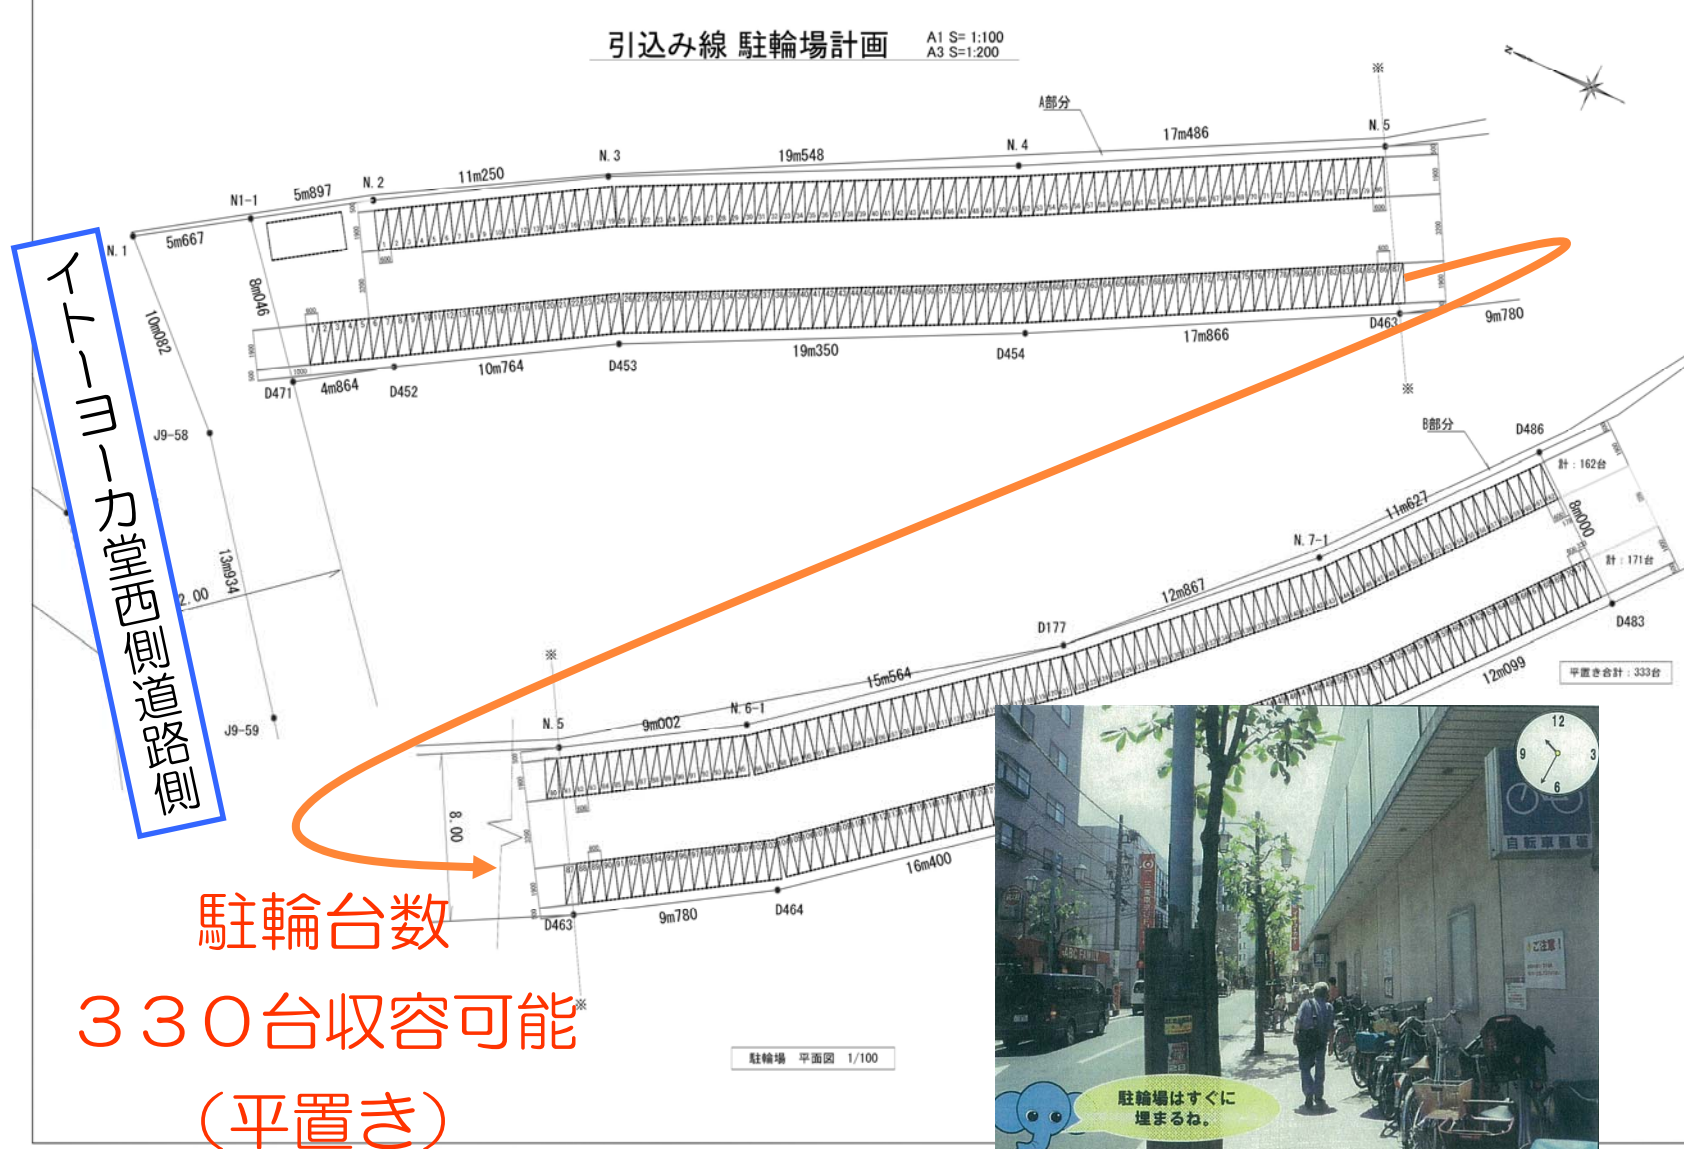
引込み線 駐輪場計画 A1 S=1:100 A3 S=1:200

A部分

N.1 N1-1 5m897 N.2 11m250 N.3 19m548 N.4 17m486 N.5

5m667

10m082

8m046

D471 4m864 D452 10m764 D453 19m350 D454 17m866 D463 9m780

J9-58

13m934

2.00

J9-59

イトーヨーカ堂西側道路側

B部分

D486

計：162台

8m000

計：171台

11m627

N.7-1

12m867

D177

D483

12m099

平置き合計：333台

15m564

N.5 9m002 N.6-1

8.00

16m400

D463 9m780 D464

駐輪台数

３３０台収容可能

（平置き）

駐輪場 平面図 1/100

自転車駐車場

ご注意！

駐輪場はすぐに埋まるね。